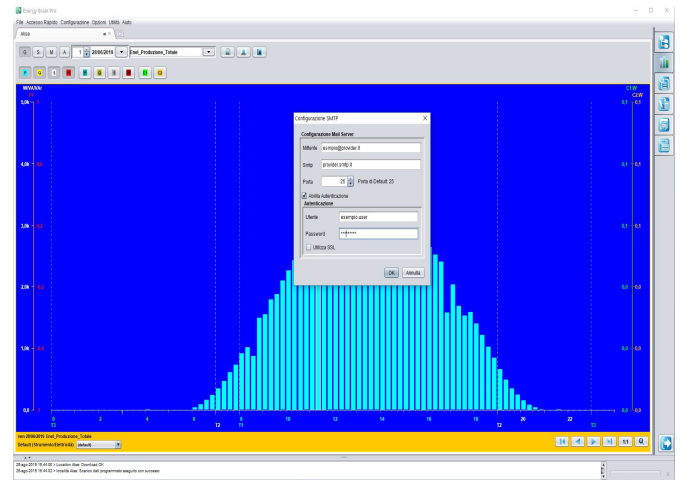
Energy Brain Pro
File Accesso Rapido Configurazione Opzioni Utilità Aiuto
Aloe
G S M A 1 20/06/2018 Enel_Produzione_Totale
W/VAh/Ah
5,0k
4,0k
3,0k
2,0k
1,0k
0,0
0,1
0,1
0,1
0,0
0,0
0,0
C1W
C2W
0 2 4 6 8 10 12 14 16 18 20 22
T3 T2 T1 T2 T3
Configurazione SMTP
Configurazione Mail Server
Mittente esempio@provider.it
Smtp provider.smtp.it
Porta 25 Porta di Default: 25
Abilita Autenticazione
Autenticazione
Utente esempio.user
Password ••••••••
Utilizza SSL
OK Annulla
mer 20/06/2018 Enel_Produzione_Totale
Default (Strumento/Elettricità) default
1:1
29-ago-2019 16:44:00 > Location Aloe: Download OK
29-ago-2019 16:44:02 > Impatta Aloe: Scarico dal programmato eseguito con successo